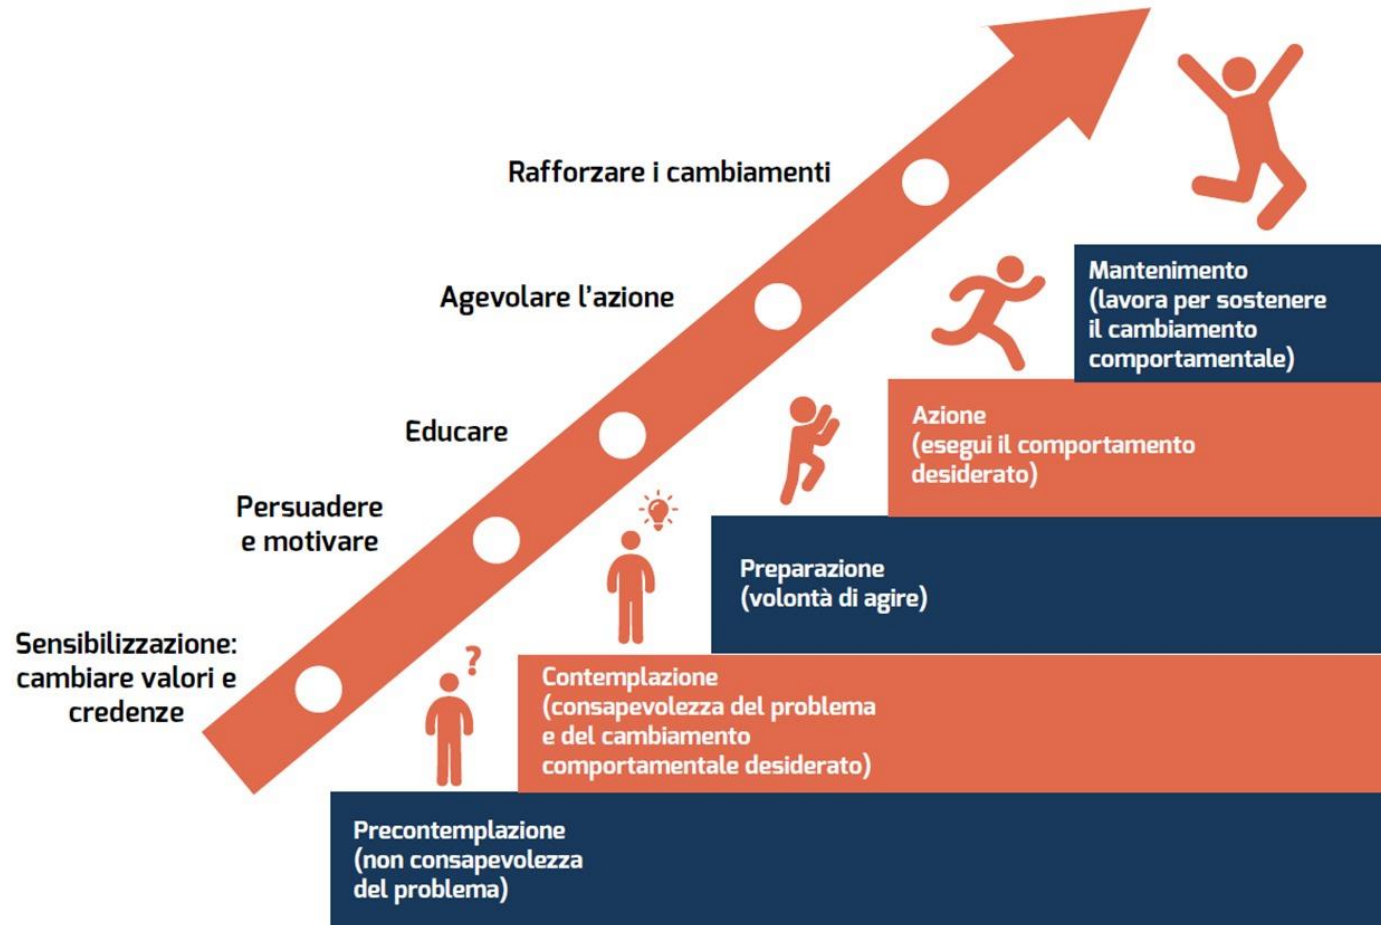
Rafforzare i cambiamenti

Agevolare l'azione

Educare

Persuadere e motivare

Sensibilizzazione: cambiare valori e credenze

Mantenimento (lavora per sostenere il cambiamento comportamentale)

Azione (esegui il comportamento desiderato)

Preparazione (volontà di agire)

?

Contemplazione (consapevolezza del problema e del cambiamento comportamentale desiderato)

Precontemplazione (non consapevolezza del problema)